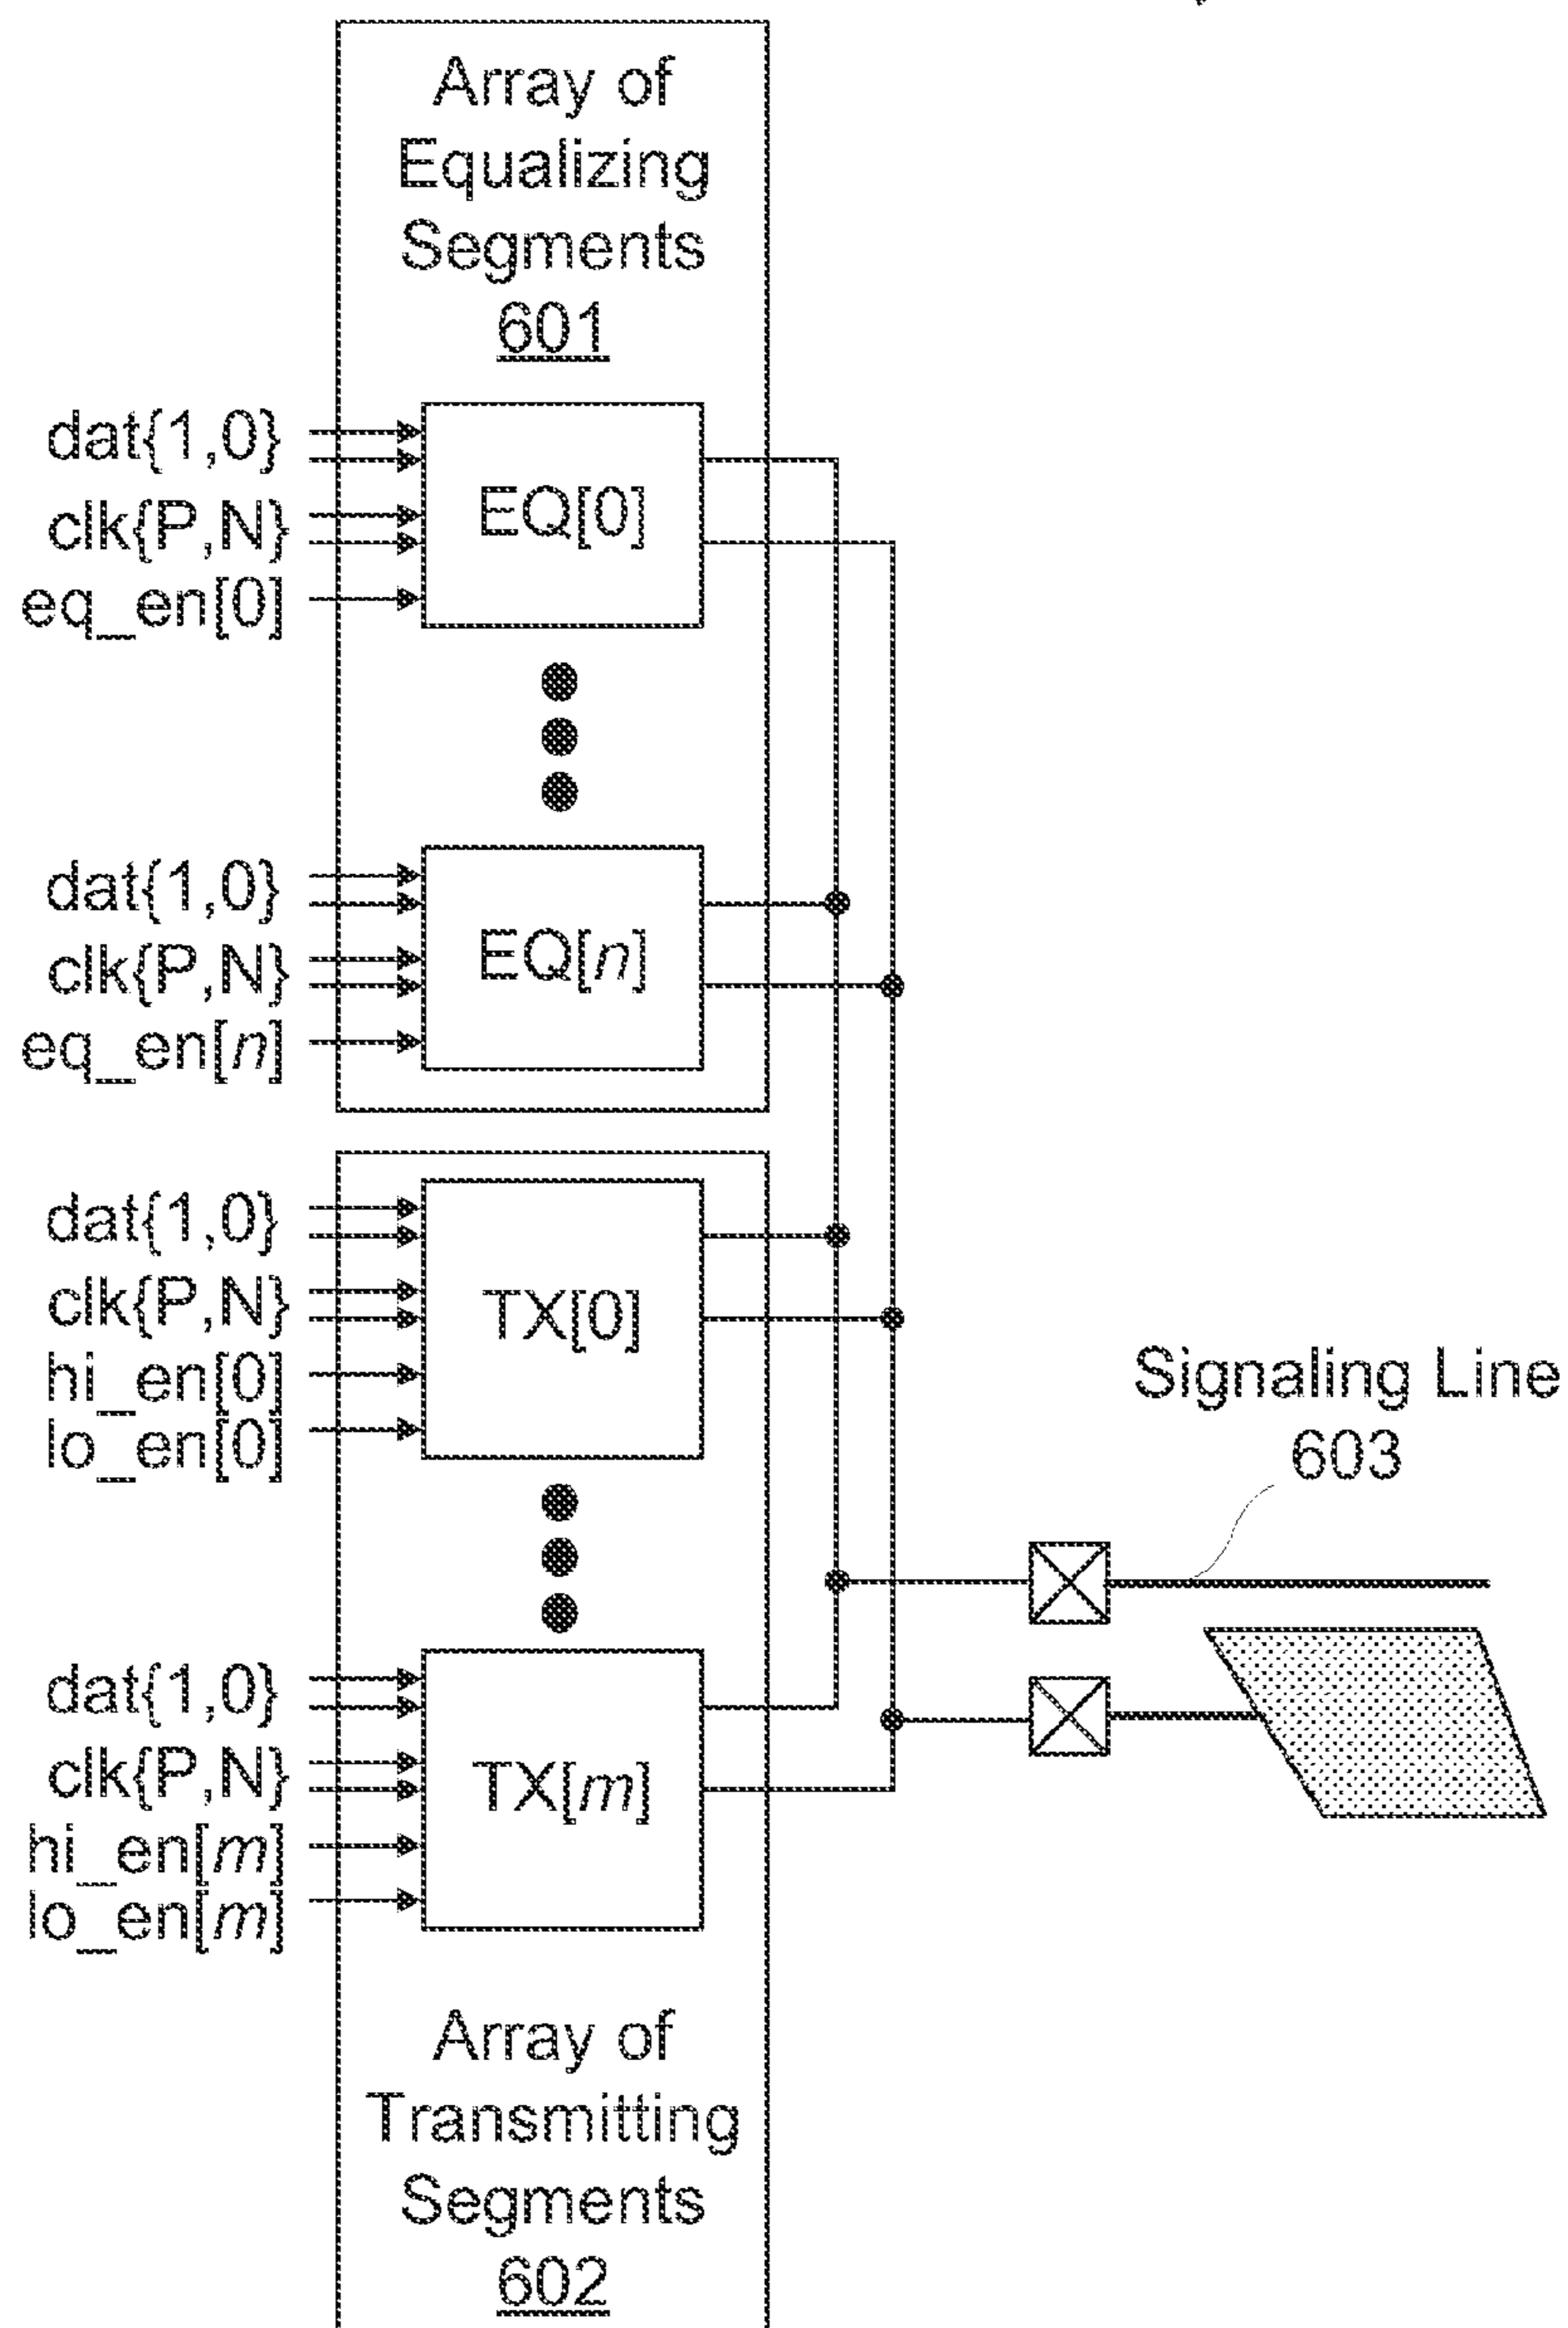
Array of Equalizing Segments 601

dat{1,0}
clk{P,N}
eq_en[0]
EQ[0]

dat{1,0}
clk{P,N}
eq_en[$n$]
EQ[$n$]

dat{1,0}
clk{P,N}
hi_en[0]
lo_en[0]
TX[0]

Signaling Line 603

dat{1,0}
clk{P,N}
hi_en[$m$]
lo_en[$m$]
TX[$m$]

Array of Transmitting Segments 602